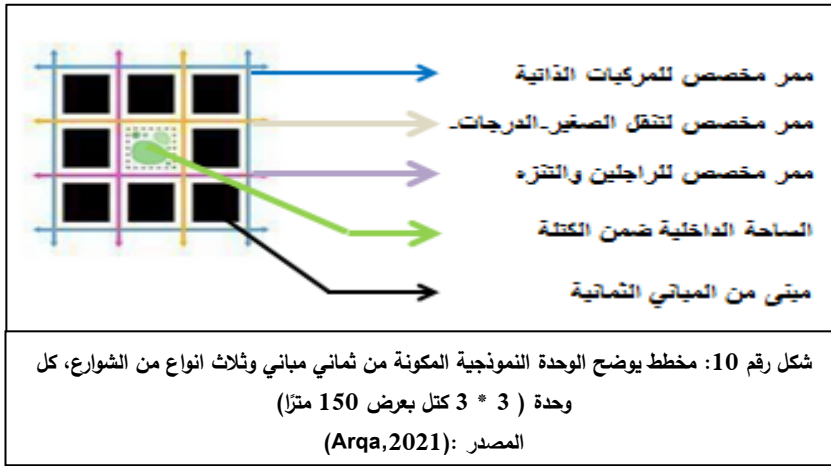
ممر مخصص للمركبات الذاتية
ممر مخصص لتنقل الصغير-الدرجات
ممر مخصص للراجلين والتنزه
الساحة الداخلية ضمن الكتلة
مبنى من المباني الثمانية

شكل رقم 10: مخطط يوضح الوحدة النموذجية المكونة من ثماني مباني وثلاث انواع من الشوارع، كل وحدة ( 3 * 3 كتل بعرض 150 مترًا)
المصدر :(Arqa,2021)